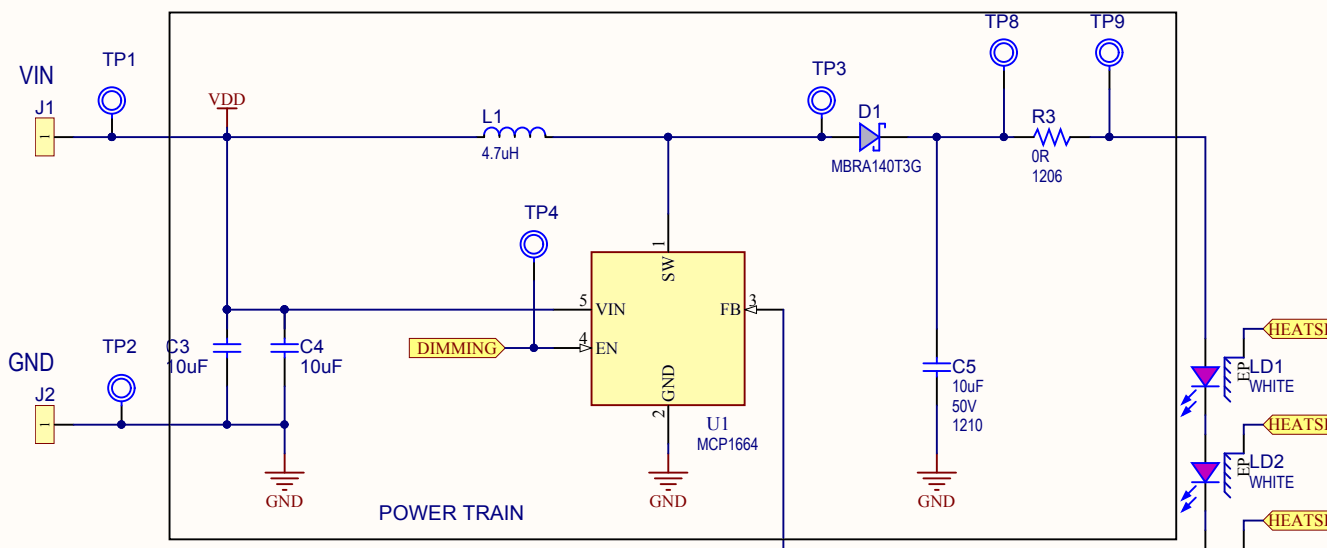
VIN

J1

TP1

VDD

L1

4.7uH

TP3

D1

MBRA140T3G

TP8

TP9

R3

0R

1206

TP4

1

SW

5

VIN

FB

3

DIMMING

4

EN

GND

2

U1

MCP1664

GND

TP2

J2

C3

10uF

C4

10uF

GND

GND

C5

10uF

50V

1210

GND

POWER TRAIN

HEATS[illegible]

EP

LD1

WHITE

HEATS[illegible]

EP

LD2

WHITE

HEATS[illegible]